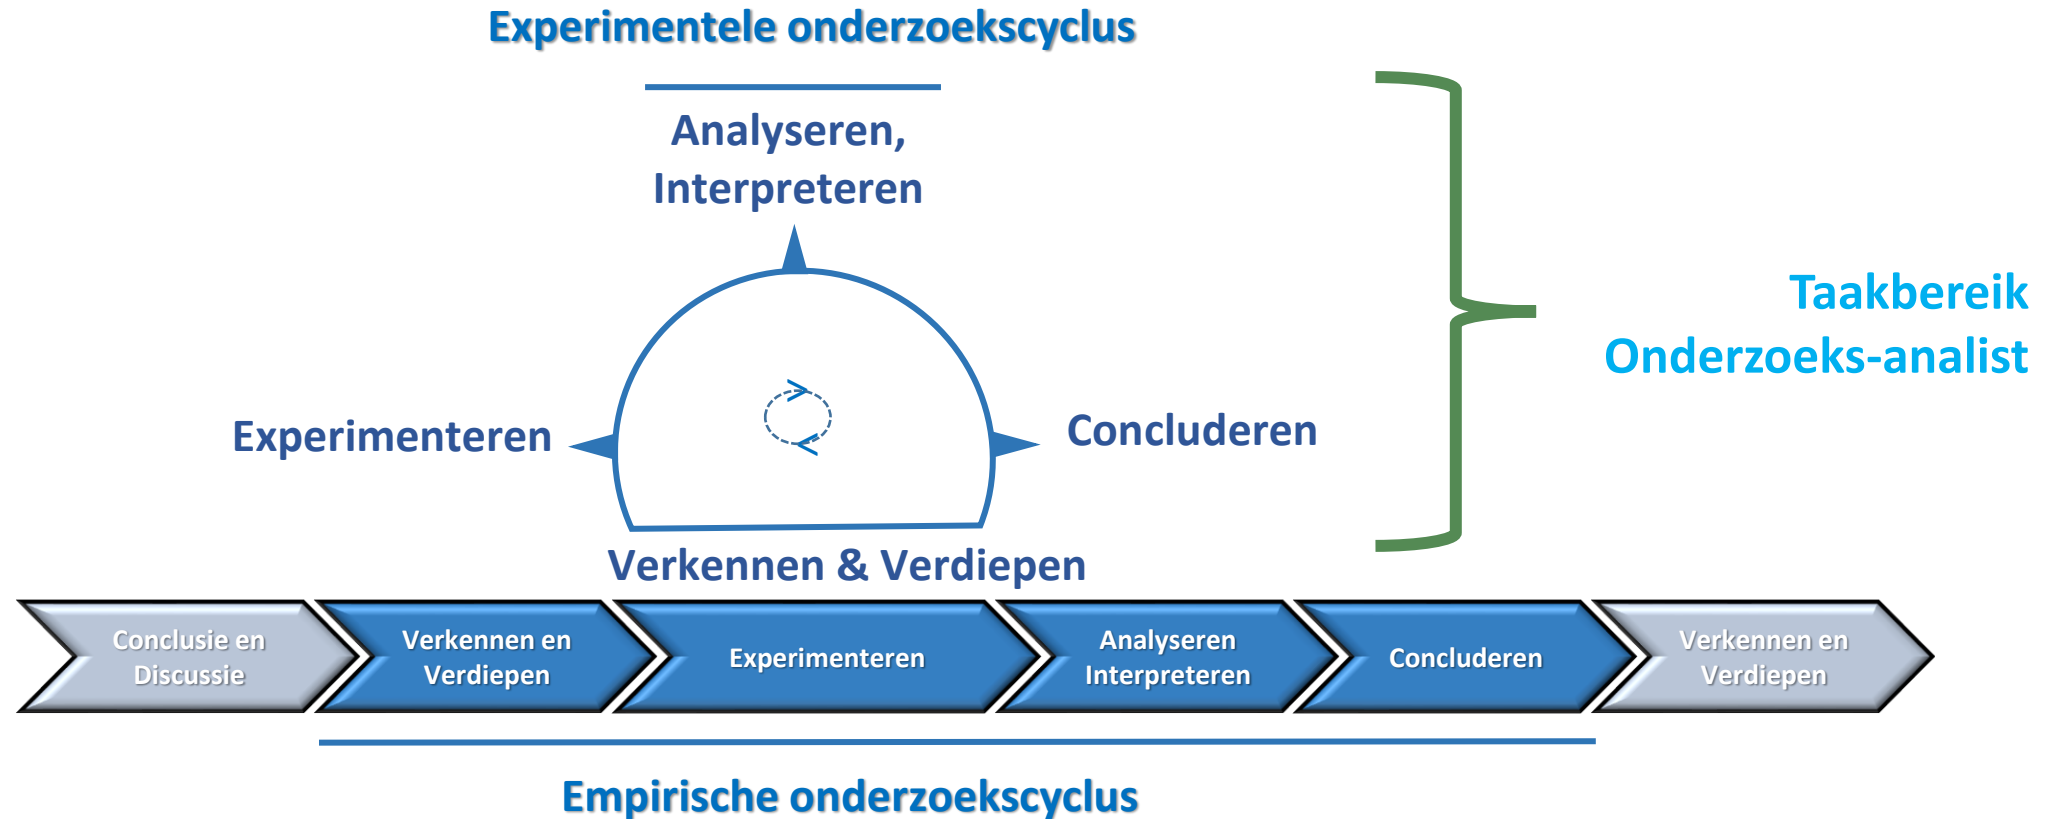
Experimentele onderzoekscyclus

Analyseren, Interpreteren

Experimenteren

Concluderen

Verkennen & Verdiepen

Taakbereik Onderzoeks-analist

Conclusie en Discussie

Verkennen en Verdiepen

Experimenteren

Analyseren Interpreteren

Concluderen

Verkennen en Verdiepen

Empirische onderzoekscyclus